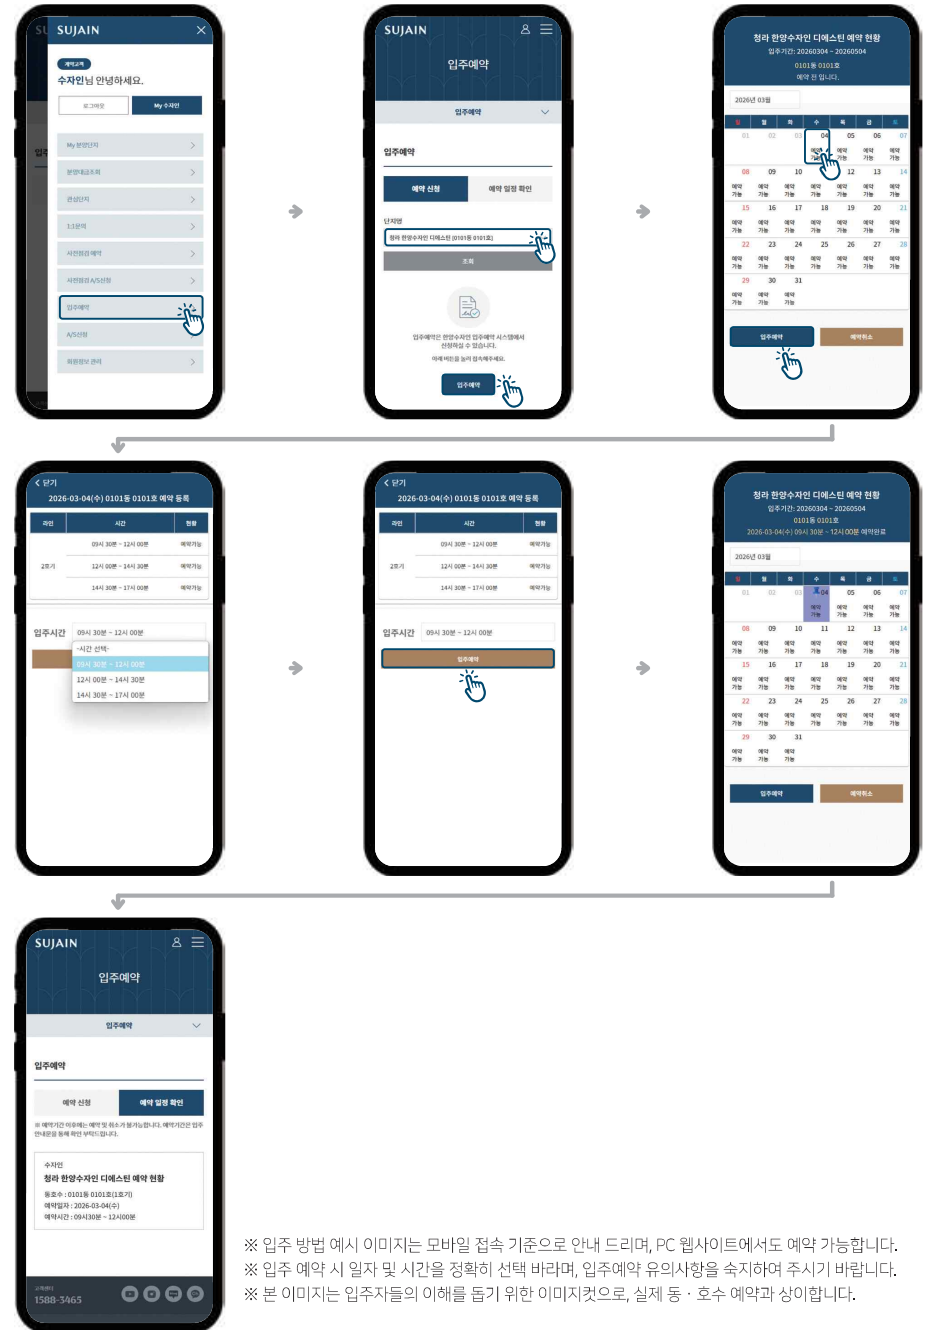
SUJAIN
계약고객
수자인님 안녕하세요.
로그아웃
My 수자인
My 분양단지
분양대금조회
관심단지
1:1문의
사전점검 예약
사전점검 A/S신청
입주예약
A/S신청
회원정보 관리

SUJAIN
입주예약
입주예약
입주예약
예약 신청
예약 일정 확인
단지명
청라 한양수자인 디에스틴 (0101동 0101호)
조회
입주예약은 한양수자인 입주예약 시스템에서 신청하실 수 있습니다.
아래 버튼을 눌러 접속하세요.
입주예약

청라 한양수자인 디에스틴 예약 현황
입주기간: 20260304 ~ 20260504
0101동 0101호
예약 전 입니다.
2026년 03월
| 일 | 월 | 화 | 수 | 목 | 금 | 토 |
|---|---|---|---|---|---|---|
| 01 | 02 | 03 | 04 예약가능 | 05 예약가능 | 06 예약가능 | 07 예약가능 |
| 08 예약가능 | 09 예약가능 | 10 예약가능 | 11 예약가능 | 12 예약가능 | 13 예약가능 | 14 예약가능 |
| 15 예약가능 | 16 예약가능 | 17 예약가능 | 18 예약가능 | 19 예약가능 | 20 예약가능 | 21 예약가능 |
| 22 예약가능 | 23 예약가능 | 24 예약가능 | 25 예약가능 | 26 예약가능 | 27 예약가능 | 28 예약가능 |
| 29 예약가능 | 30 예약가능 | 31 예약가능 | | | | |
입주예약
예약취소

< 닫기
2026-03-04(수) 0101동 0101호 예약 등록
| 라인 | 시간 | 현황 |
|---|---|---|
| 2호기 | 09시 30분 ~ 12시 00분 | 예약가능 |
| | 12시 00분 ~ 14시 30분 | 예약가능 |
| | 14시 30분 ~ 17시 00분 | 예약가능 |
입주시간 09시 30분 ~ 12시 00분
-시간 선택-
09시 30분 ~ 12시 00분
12시 00분 ~ 14시 30분
14시 30분 ~ 17시 00분

< 닫기
2026-03-04(수) 0101동 0101호 예약 등록
| 라인 | 시간 | 현황 |
|---|---|---|
| 2호기 | 09시 30분 ~ 12시 00분 | 예약가능 |
| | 12시 00분 ~ 14시 30분 | 예약가능 |
| | 14시 30분 ~ 17시 00분 | 예약가능 |
입주시간 09시 30분 ~ 12시 00분
입주예약

청라 한양수자인 디에스틴 예약 현황
입주기간: 20260304 ~ 20260504
0101동 0101호
2026-03-04(수) 09시 30분 ~ 12시 00분 예약완료
2026년 03월
| 일 | 월 | 화 | 수 | 목 | 금 | 토 |
|---|---|---|---|---|---|---|
| 01 | 02 | 03 | 04 예약 | 05 예약가능 | 06 예약가능 | 07 예약가능 |
| 08 예약가능 | 09 예약가능 | 10 예약가능 | 11 예약가능 | 12 예약가능 | 13 예약가능 | 14 예약가능 |
| 15 예약가능 | 16 예약가능 | 17 예약가능 | 18 예약가능 | 19 예약가능 | 20 예약가능 | 21 예약가능 |
| 22 예약가능 | 23 예약가능 | 24 예약가능 | 25 예약가능 | 26 예약가능 | 27 예약가능 | 28 예약가능 |
| 29 예약가능 | 30 예약가능 | 31 예약가능 | | | | |
입주예약
예약취소

SUJAIN
입주예약
입주예약
입주예약
예약 신청
예약 일정 확인
※ 예약기간 이후에는 예약 및 취소가 불가능합니다. 예약기간은 입주안내문을 통해 확인 부탁드립니다.
수자인
청라 한양수자인 디에스틴 예약 현황
동호수 : 0101동 0101호(1호기)
예약일자 : 2026-03-04(수)
예약시간 : 09시30분 ~ 12시00분
고객센터
1588-3465

※ 입주 방법 예시 이미지는 모바일 접속 기준으로 안내 드리며, PC 웹사이트에서도 예약 가능합니다.
※ 입주 예약 시 일자 및 시간을 정확히 선택 바라며, 입주예약 유의사항을 숙지하여 주시기 바랍니다.
※ 본 이미지는 입주자들의 이해를 돕기 위한 이미지컷으로, 실제 동 · 호수 예약과 상이합니다.